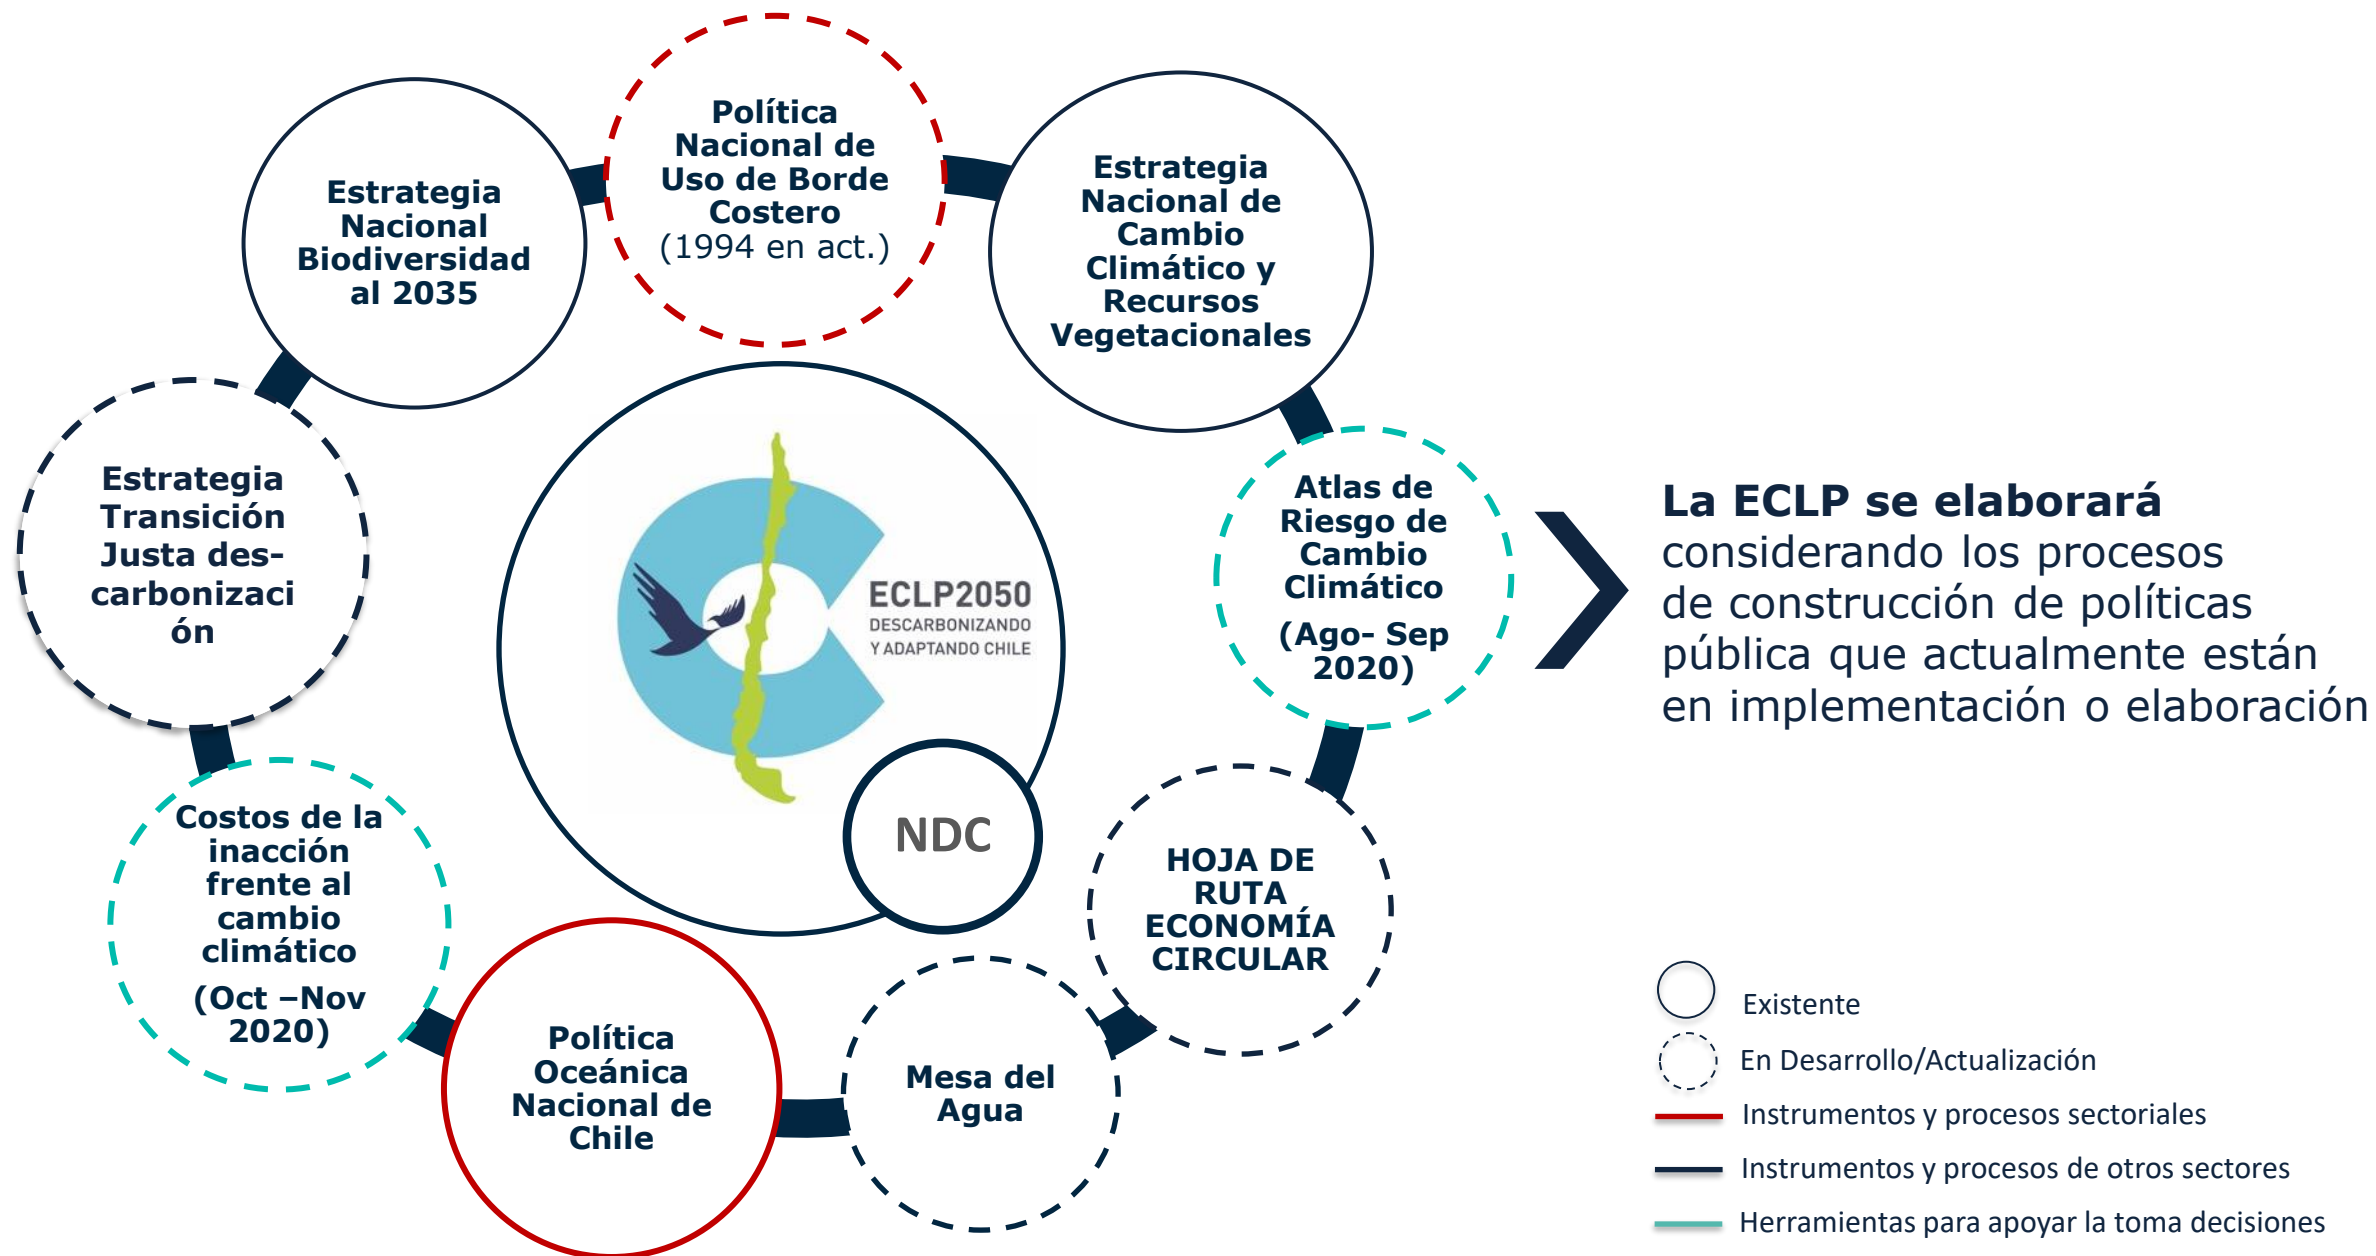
Estrategia Nacional Biodiversidad al 2035

Política Nacional de Uso de Borde Costero (1994 en act.)

Estrategia Nacional de Cambio Climático y Recursos Vegetacionales

Estrategia Transición Justa descarbonización

ECLP2050
DESCARBONIZANDO Y ADAPTANDO CHILE

NDC

Atlas de Riesgo de Cambio Climático (Ago- Sep 2020)

Costos de la inacción frente al cambio climático (Oct –Nov 2020)

HOJA DE RUTA ECONOMÍA CIRCULAR

Política Oceánica Nacional de Chile

Mesa del Agua

**La ECLP se elaborará** considerando los procesos de construcción de políticas pública que actualmente están en implementación o elaboración

Existente
En Desarrollo/Actualización
Instrumentos y procesos sectoriales
Instrumentos y procesos de otros sectores
Herramientas para apoyar la toma decisiones